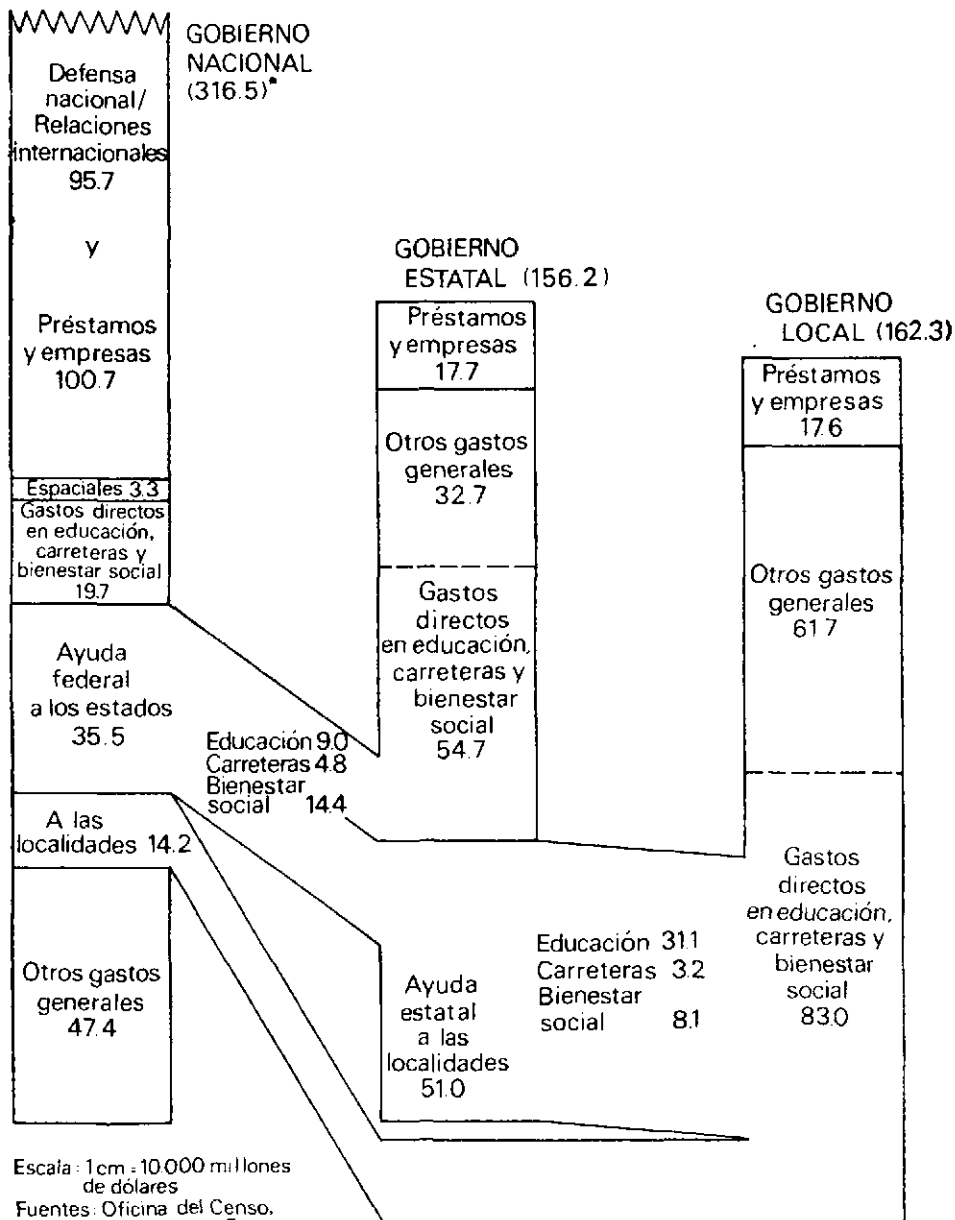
GOBIERNO NACIONAL (316.5)*

Defensa nacional/ Relaciones internacionales 95.7

y

Préstamos y empresas 100.7

Espaciales 3.3

Gastos directos en educación, carreteras y bienestar social 19.7

Ayuda federal a los estados 35.5

A las localidades 14.2

Otros gastos generales 47.4

GOBIERNO ESTATAL (156.2)

Préstamos y empresas 17.7

Otros gastos generales 32.7

Gastos directos en educación, carreteras y bienestar social 54.7

Educación 9.0
Carreteras 4.8
Bienestar social 14.4

Ayuda estatal a las localidades 51.0

Educación 31.1
Carreteras 3.2
Bienestar social 8.1

GOBIERNO LOCAL (162.3)

Préstamos y empresas 17.6

Otros gastos generales 61.7

Gastos directos en educación, carreteras y bienestar social 83.0

Escala: 1 cm = 10 000 millones de dólares
Fuentes: Oficina del Censo,